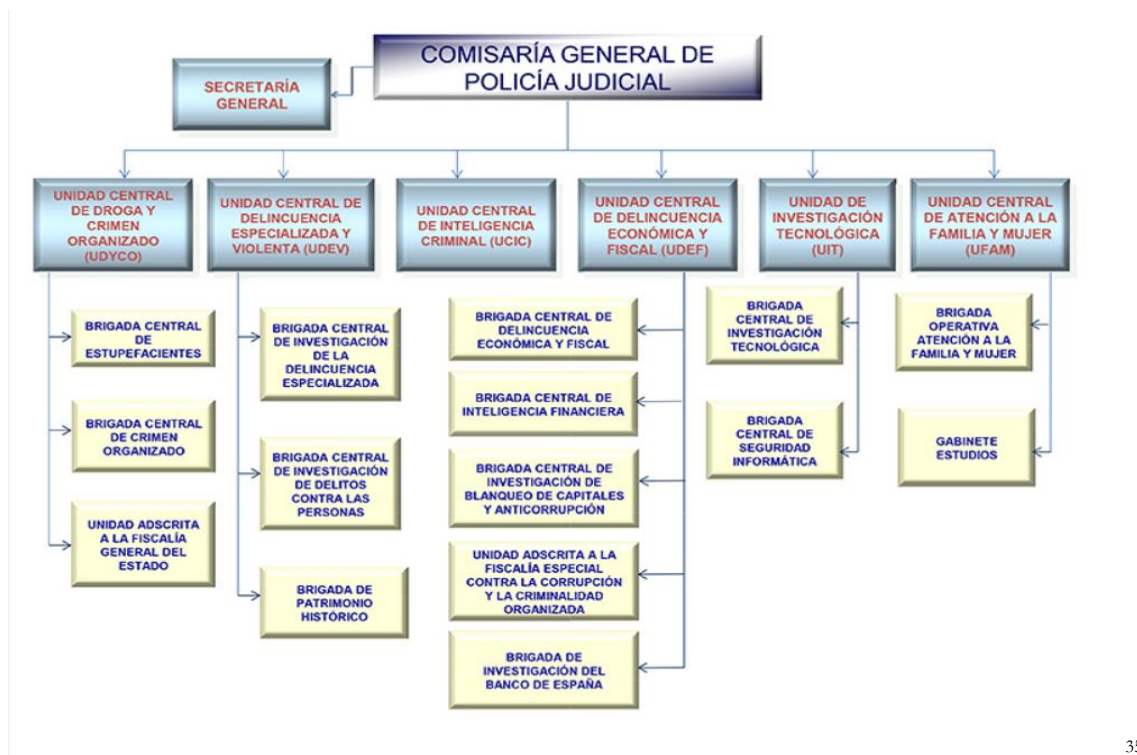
COMISARÍA GENERAL DE POLICÍA JUDICIAL

SECRETARÍA GENERAL

UNIDAD CENTRAL DE DROGA Y CRIMEN ORGANIZADO (UDYCO)

UNIDAD CENTRAL DE DELINCUENCIA ESPECIALIZADA Y VIOLENTA (UDEV)

UNIDAD CENTRAL DE INTELIGENCIA CRIMINAL (UCIC)

UNIDAD CENTRAL DE DELINCUENCIA ECONÓMICA Y FISCAL (UDEF)

UNIDAD DE INVESTIGACIÓN TECNOLÓGICA (UIT)

UNIDAD CENTRAL DE ATENCIÓN A LA FAMILIA Y MUJER (UFAM)

BRIGADA CENTRAL DE ESTUPEFACIENTES

BRIGADA CENTRAL DE CRIMEN ORGANIZADO

UNIDAD ADSCRITA A LA FISCALÍA GENERAL DEL ESTADO

BRIGADA CENTRAL DE INVESTIGACIÓN DE LA DELINCUENCIA ESPECIALIZADA

BRIGADA CENTRAL DE INVESTIGACIÓN DE DELITOS CONTRA LAS PERSONAS

BRIGADA DE PATRIMONIO HISTÓRICO

BRIGADA CENTRAL DE DELINCUENCIA ECONÓMICA Y FISCAL

BRIGADA CENTRAL DE INTELIGENCIA FINANCIERA

BRIGADA CENTRAL DE INVESTIGACIÓN DE BLANQUEO DE CAPITALES Y ANTICORRUPCIÓN

UNIDAD ADSCRITA A LA FISCALÍA ESPECIAL CONTRA LA CORRUPCIÓN Y LA CRIMINALIDAD ORGANIZADA

BRIGADA DE INVESTIGACIÓN DEL BANCO DE ESPAÑA

BRIGADA CENTRAL DE INVESTIGACIÓN TECNOLÓGICA

BRIGADA CENTRAL DE SEGURIDAD INFORMÁTICA

BRIGADA OPERATIVA ATENCIÓN A LA FAMILIA Y MUJER

GABINETE ESTUDIOS

35